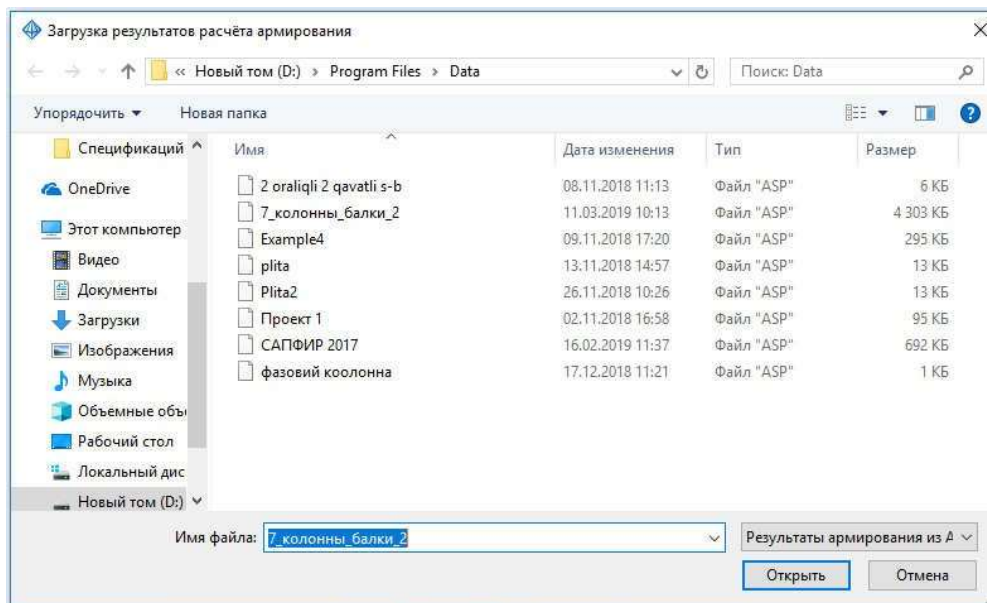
Загрузка результатов расчёта армирования

« Новый том (D:) > Program Files > Data

Поиск: Data

Упорядочить ▾ Новая папка

Спецификаций
OneDrive
Этот компьютер
Видео
Документы
Загрузки
Изображения
Музыка
Объемные объ
Рабочий стол
Локальный дис
Новый том (D:)

| Имя | Дата изменения | Тип | Размер |
|---|---|---|---|
| 2 oraliqli 2 qavatli s-b | 08.11.2018 11:13 | Файл "ASP" | 6 КБ |
| 7_колонны_балки_2 | 11.03.2019 10:13 | Файл "ASP" | 4 303 КБ |
| Example4 | 09.11.2018 17:20 | Файл "ASP" | 295 КБ |
| plita | 13.11.2018 14:57 | Файл "ASP" | 13 КБ |
| Plita2 | 26.11.2018 10:26 | Файл "ASP" | 13 КБ |
| Проект 1 | 02.11.2018 16:58 | Файл "ASP" | 95 КБ |
| САПФИР 2017 | 16.02.2019 11:37 | Файл "ASP" | 692 КБ |
| фазовий коолонна | 17.12.2018 11:21 | Файл "ASP" | 1 КБ |

Имя файла: 7_колонны_балки_2

Результаты армирования из A

Открыть Отмена